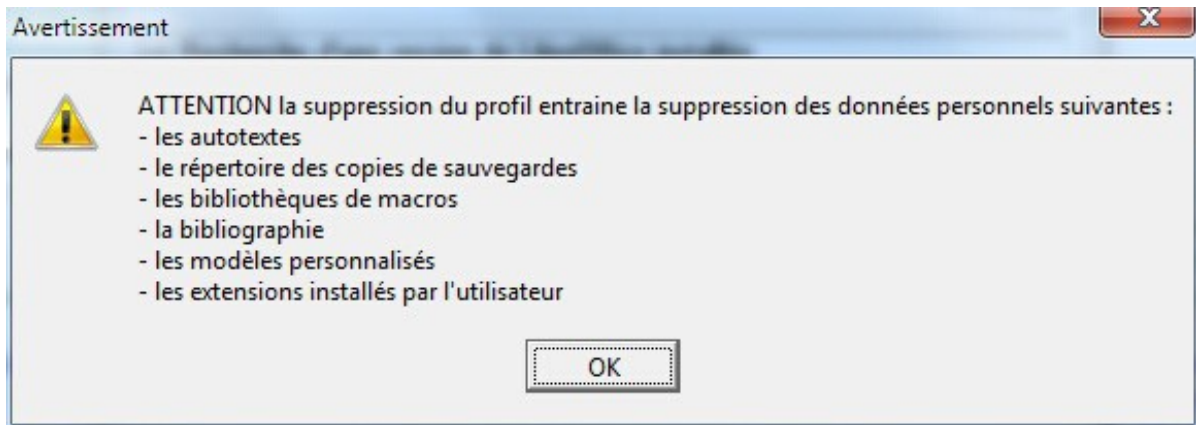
Avertissement

ATTENTION la suppression du profil entraine la suppression des données personnels suivantes :
- les autotextes
- le répertoire des copies de sauvegardes
- les bibliothèques de macros
- la bibliographie
- les modèles personnalisés
- les extensions installés par l'utilisateur

OK